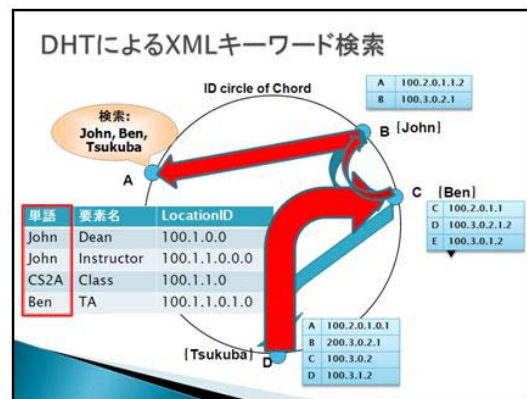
DHTによるXMLキーワード検索

ID circle of Chord

| A | 100.2.0.1.1.2 |
|---|---|
| B | 100.3.0.2.1 |

検索:
John, Ben,
Tsukuba

B [John]

A

C [Ben]

| C | 100.2.0.1.1 |
|---|---|
| D | 100.3.0.2.1.2 |
| E | 100.3.0.1.2 |

| 単語 | 要素名 | LocationID |
|---|---|---|
| John | Dean | 100.1.0.0 |
| John | Instructor | 100.1.1.0.0.0 |
| CS2A | Class | 100.1.1.0 |
| Ben | TA | 100.1.1.0.1.0 |

[Tsukuba] D

| A | 100.2.0.1.0.1 |
|---|---|
| B | 200.3.0.2.1 |
| C | 100.3.0.2 |
| D | 100.3.1.2 |